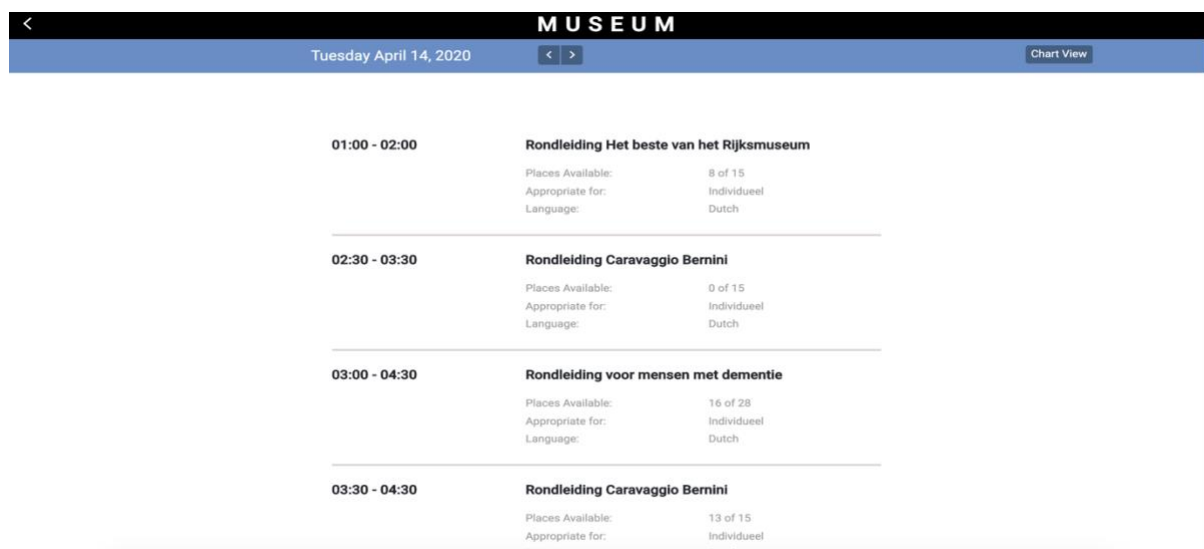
<

MUSEUM

Tuesday April 14, 2020

< >

Chart View

01:00 - 02:00

Rondleiding Het beste van het Rijksmuseum

| | |
|---|---|
| Places Available: | 8 of 15 |
| Appropriate for: | Individueel |
| Language: | Dutch |

02:30 - 03:30

Rondleiding Caravaggio Bernini

| | |
|---|---|
| Places Available: | 0 of 15 |
| Appropriate for: | Individueel |
| Language: | Dutch |

03:00 - 04:30

Rondleiding voor mensen met dementie

| | |
|---|---|
| Places Available: | 16 of 28 |
| Appropriate for: | Individueel |
| Language: | Dutch |

03:30 - 04:30

Rondleiding Caravaggio Bernini

| | |
|---|---|
| Places Available: | 13 of 15 |
| Appropriate for: | Individueel |